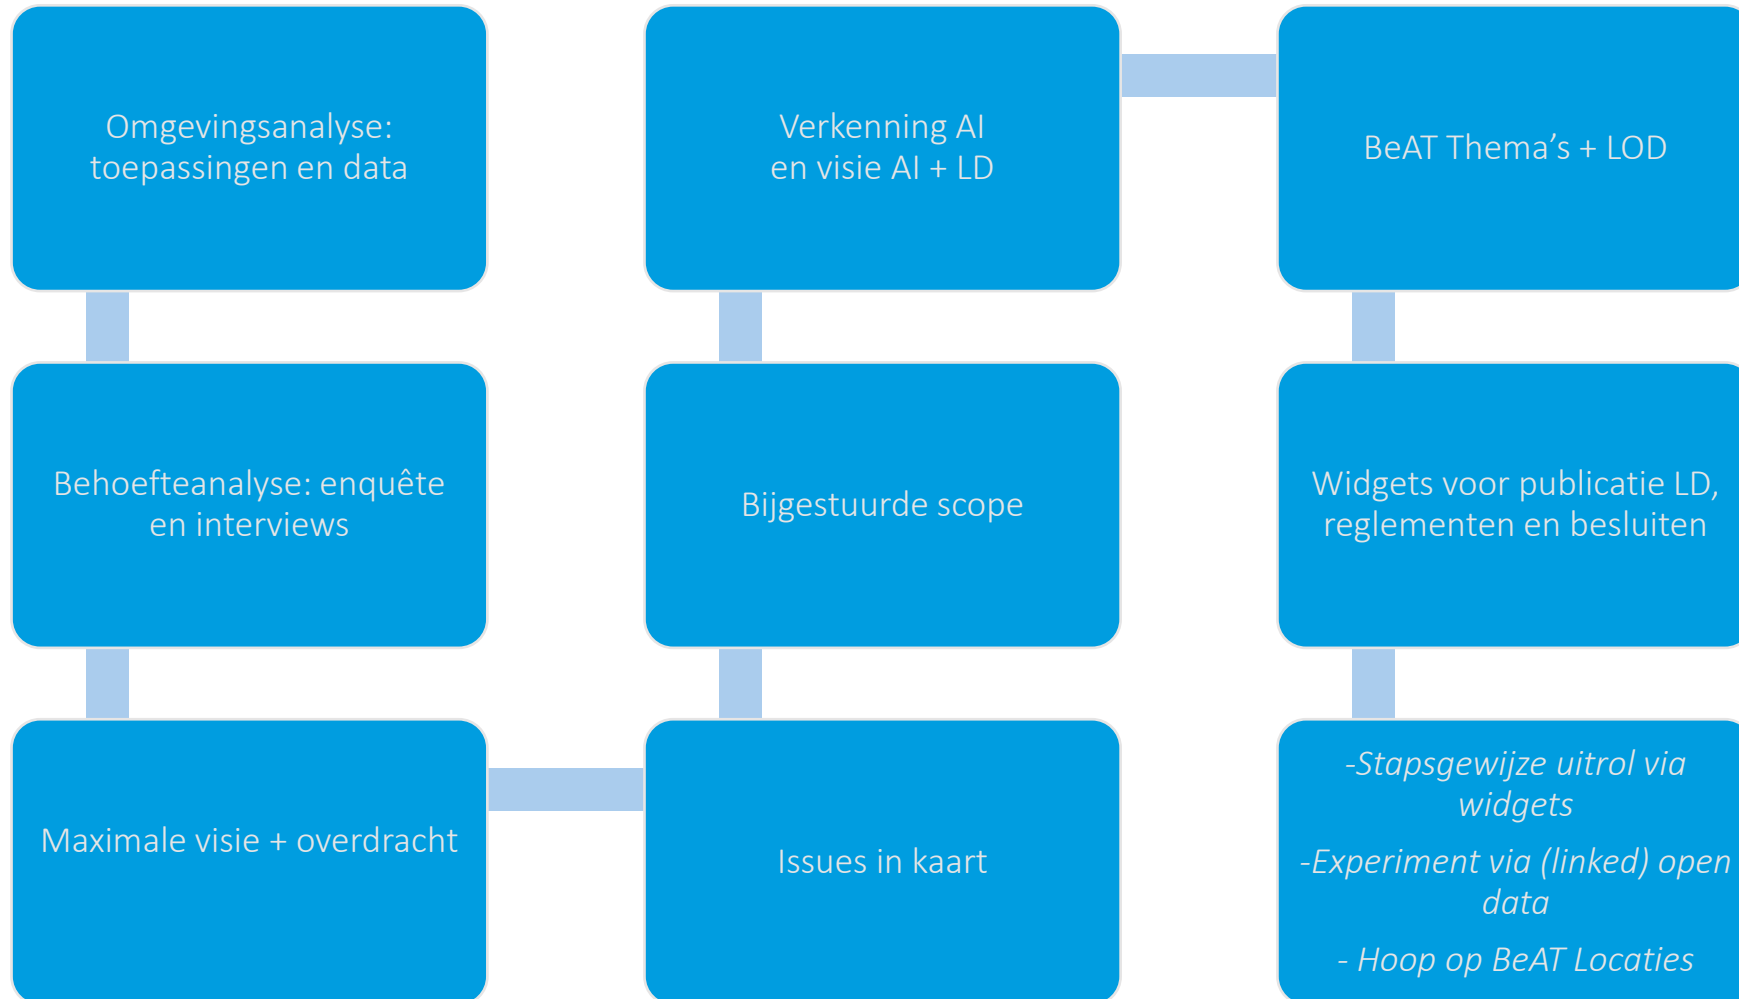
Omgevingsanalyse: toepassingen en data

Behoefteanalyse: enquête en interviews

Maximale visie + overdracht

Verkenning AI en visie AI + LD

Bijgestuurde scope

Issues in kaart

BeAT Thema's + LOD

Widgets voor publicatie LD, reglementen en besluiten

-Stapsgewijze uitrol via widgets

-Experiment via (linked) open data

- Hoop op BeAT Locaties